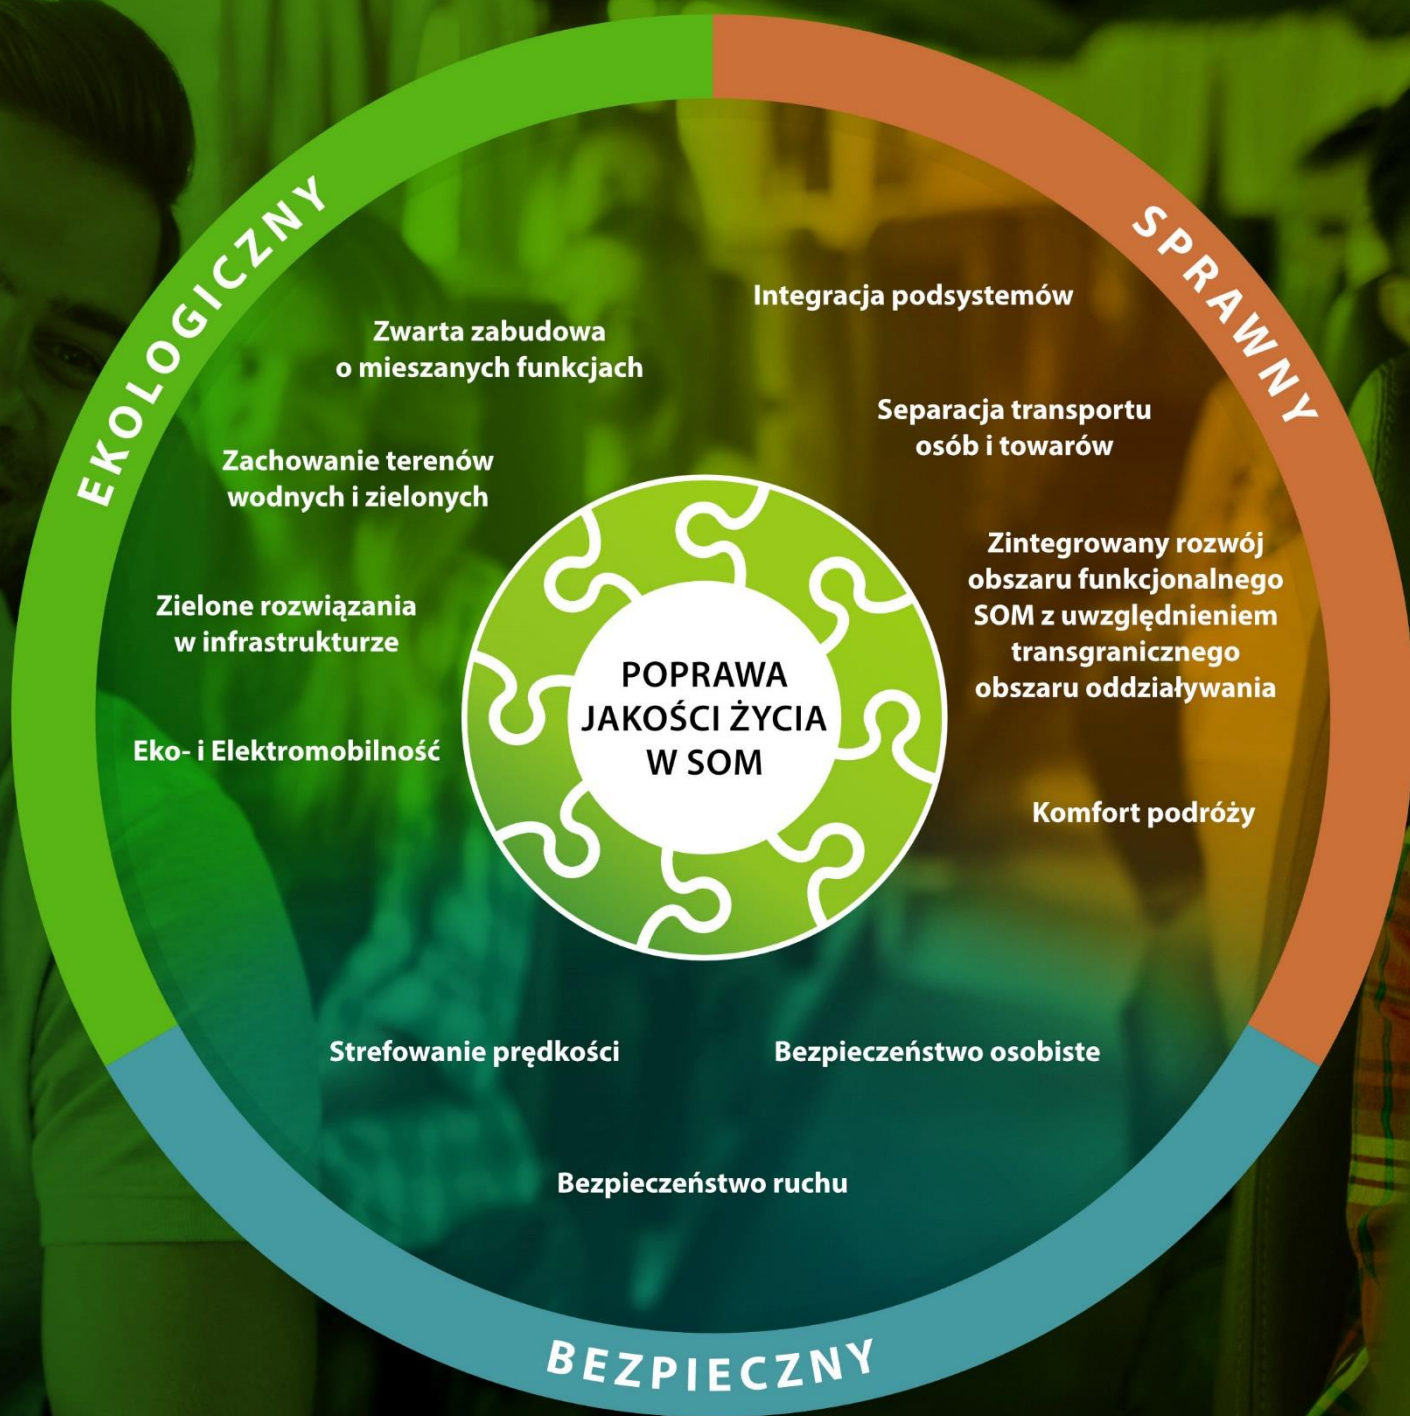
EKOLOGICZNY

Zwarta zabudowa o mieszanych funkcjach

Zachowanie terenów wodnych i zielonych

Zielone rozwiązania w infrastrukturze

Eko- i Elektromobilność

SPRAWNY

Integracja podsystemów

Separacja transportu osób i towarów

Zintegrowany rozwój obszaru funkcjonalnego SOM z uwzględnieniem transgranicznego obszaru oddziaływania

Komfort podróży

POPRAWA JAKOŚCI ŻYCIA W SOM

Strefowanie prędkości

Bezpieczeństwo osobiste

Bezpieczeństwo ruchu

BEZPIECZNY